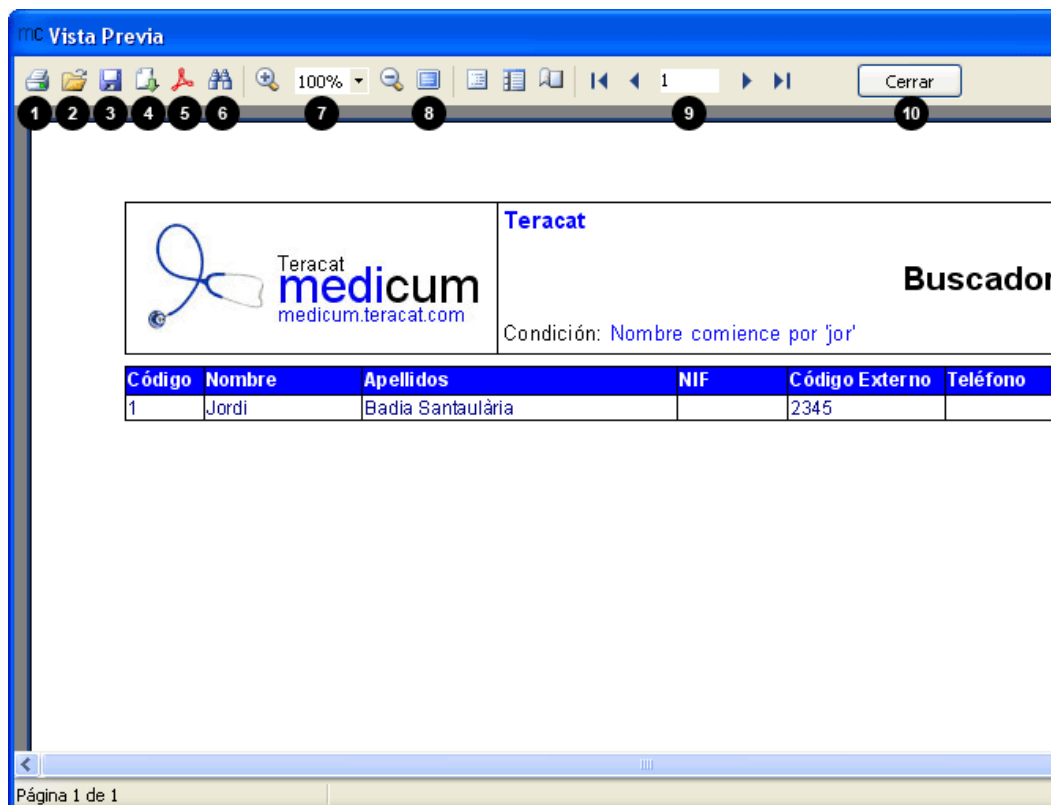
mc Vista Previa

100%

1

Cerrar

1 2 3 4 5 6 7 8 9 10

Teracat
medicum
medicum.teracat.com

Teracat

Buscador

Condición: Nombre comience por 'jor'

| Código | Nombre | Apellidos | NIF | Código Externo | Teléfono |
|---|---|---|---|---|---|
| 1 | Jordi | Badia Santaulària | | 2345 | |

Página 1 de 1